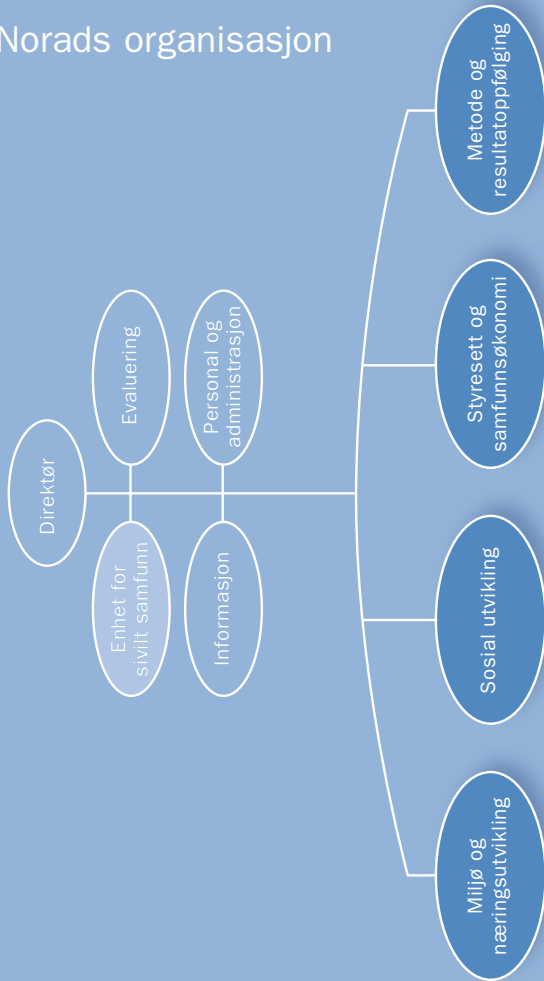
Norads organisasjon

Direktør

Evaluering

Personal og administrasjon

Enhet for sivilt samfunn

Informasjon

Metode og resultatoppfølging

Styresett og samfunnsøkonomi

Sosial utvikling

Miljø og næringsutvikling